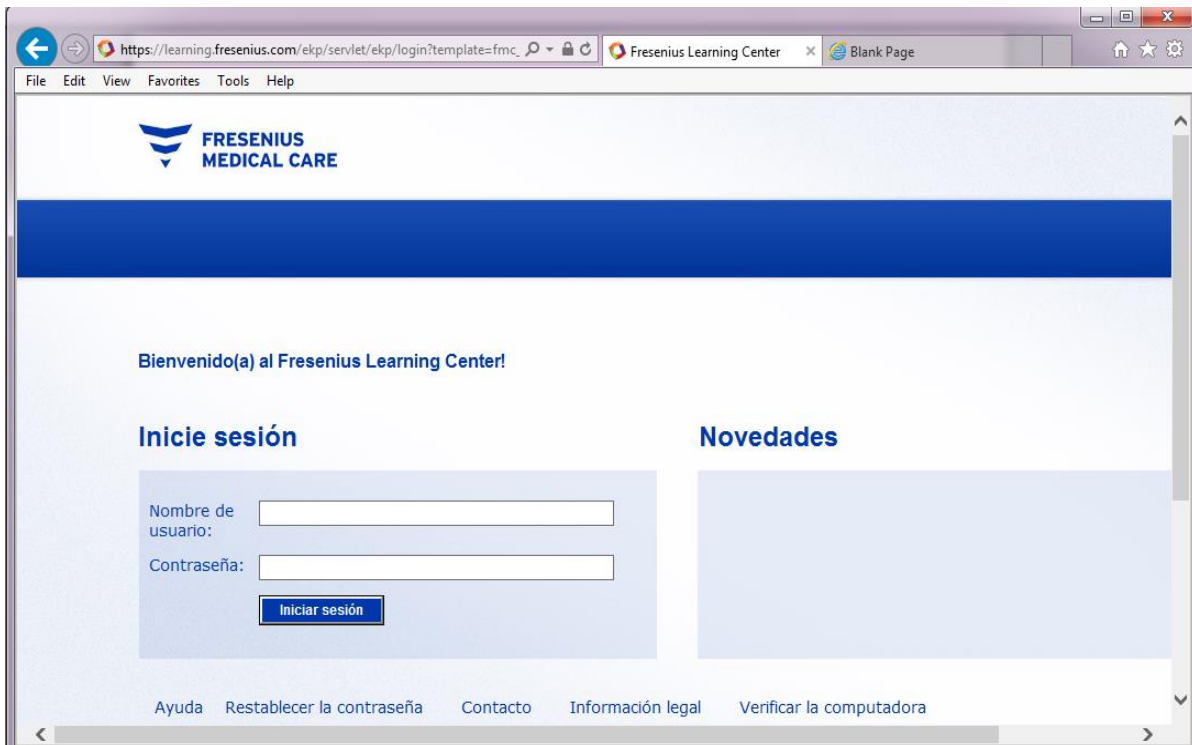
https://learning.fresenius.com/ekp/servlet/ekp/login?template=fmc_

Fresenius Learning Center

Blank Page

File Edit View Favorites Tools Help

FRESENIUS
MEDICAL CARE

Bienvenido(a) al Fresenius Learning Center!

Inicie sesión

Nombre de usuario:

Contraseña:

Iniciar sesión

Novedades

Ayuda Restablecer la contraseña Contacto Información legal Verificar la computadora